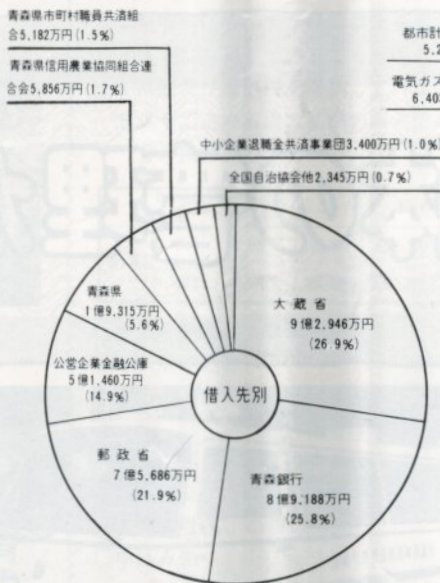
青森県市町村職員共済組合5,182万円（1.5％）

青森県信用農業協同組合連合会5,856万円（1.7％）

都市計
5.2

電気ガス
6,40

中小企業退職金共済事業団3,400万円（1.0％）

全国自治協会他2,345万円（0.7％）

青森県
1億9,315万円
（5.6％）

公営企業金融公庫
5億1,460万円
（14.9％）

借入先別

大蔵省
9億2,946万円
（26.9％）

郵政省
7億5,686万円
（21.9％）

青森銀行
8億9,188万円
（25.8％）